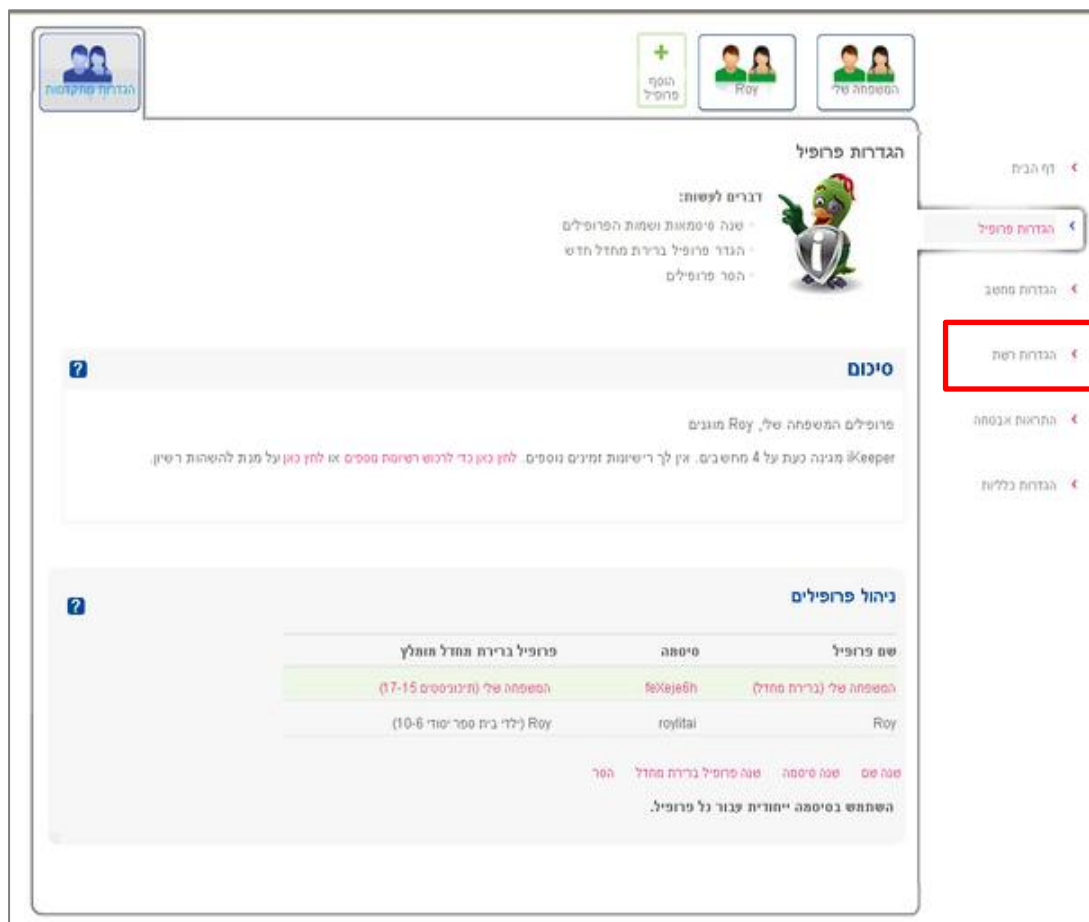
הגדרות מתקדמות

הוסף פרופיל

Roy

המשפחה שלי

הגדרות פרופיל

דברים לעשות:
שנה סיסמאות ושמות הפרופילים
הגדר פרופיל ברירת מחדל חדש
הסר פרופילים

דף הבית
הגדרות פרופיל
הגדרות מחשב
הגדרות רשת
התראות אבטחה
הגדרות כלליות

סיכום

פרופילים המשפחה שלי, Roy מוגנים

iKeeper מגינה כעת על 4 מחשבים. אין לך רישיונות זמינים נוספים. לחץ כאן כדי לרכוש רשיונות נוספים או לחץ כאן על מנת להשהות רשיון.

ניהול פרופילים

| שם פרופיל | סיסמה | פרופיל ברירת מחדל מומלץ |
|---|---|---|
| המשפחה שלי (ברירת מחדל) | feXeje6h | המשפחה שלי (תיכוניסטים 15-17) |
| Roy | roylitai | Roy (ילדי בית ספר יסודי 6-10) |

שנה שם שנה סיסמה שנה פרופיל ברירת מחדל הסר

השתמש בסיסמה ייחודית עבור כל פרופיל.